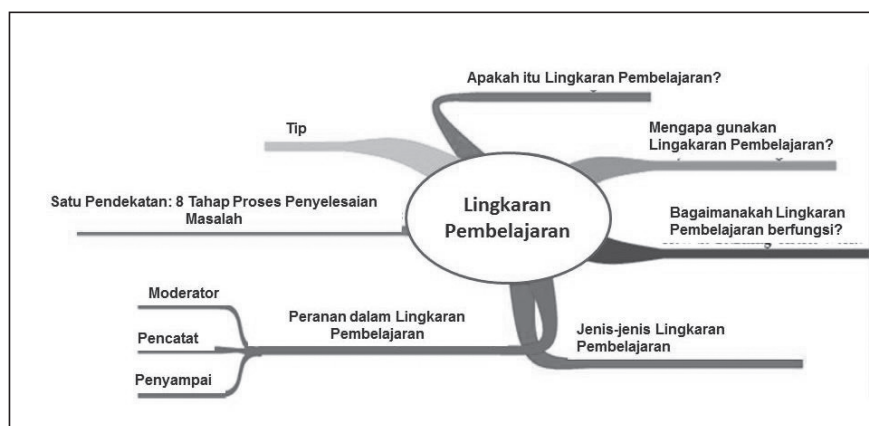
Apakah itu Lingkaran Pembelajaran?

Tip

Mengapa gunakan Lingkaran Pembelajaran?

Satu Pendekatan: 8 Tahap Proses Penyelesaian Masalah

Lingkaran Pembelajaran

Bagaimanakah Lingkaran Pembelajaran berfungsi?

Moderator

Pencatat

Penyampai

Peranan dalam Lingkaran Pembelajaran

Jenis-jenis Lingkaran Pembelajaran